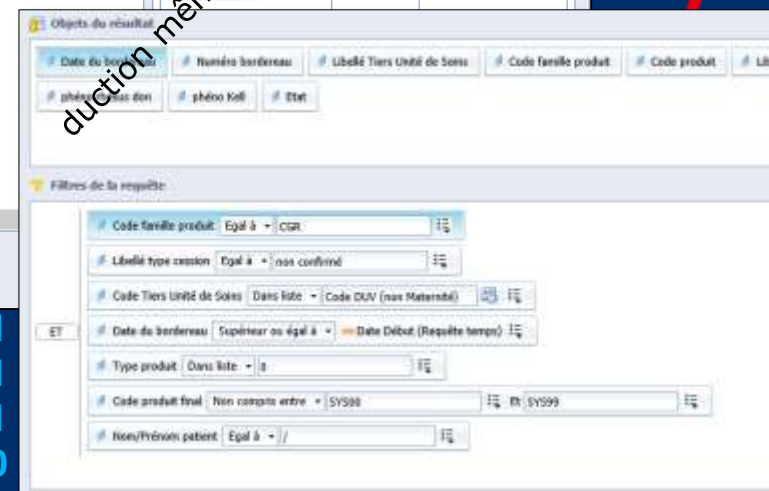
Objets du résultat

Date du bordereau
Numéro bordereau
Libellé Tiers Unité de Soins
Code famille produit
Code produit
Lib
phéno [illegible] don
phéno Kell
Etat

duction mé

Filtres de la requête

ET

Code famille produit | Egal à | CGR
Libellé type cession | Egal à | non confirmé
Code Tiers Unité de Soins | Dans liste | Code DUV (non Maternité)
Date du bordereau | Supérieur ou égal à | Date Début (Requête temps)
Type produit | Dans liste | s
Code produit final | Non compris entre | SYS00 | Et | SYS99
Nom/Prénom patient | Egal à | /